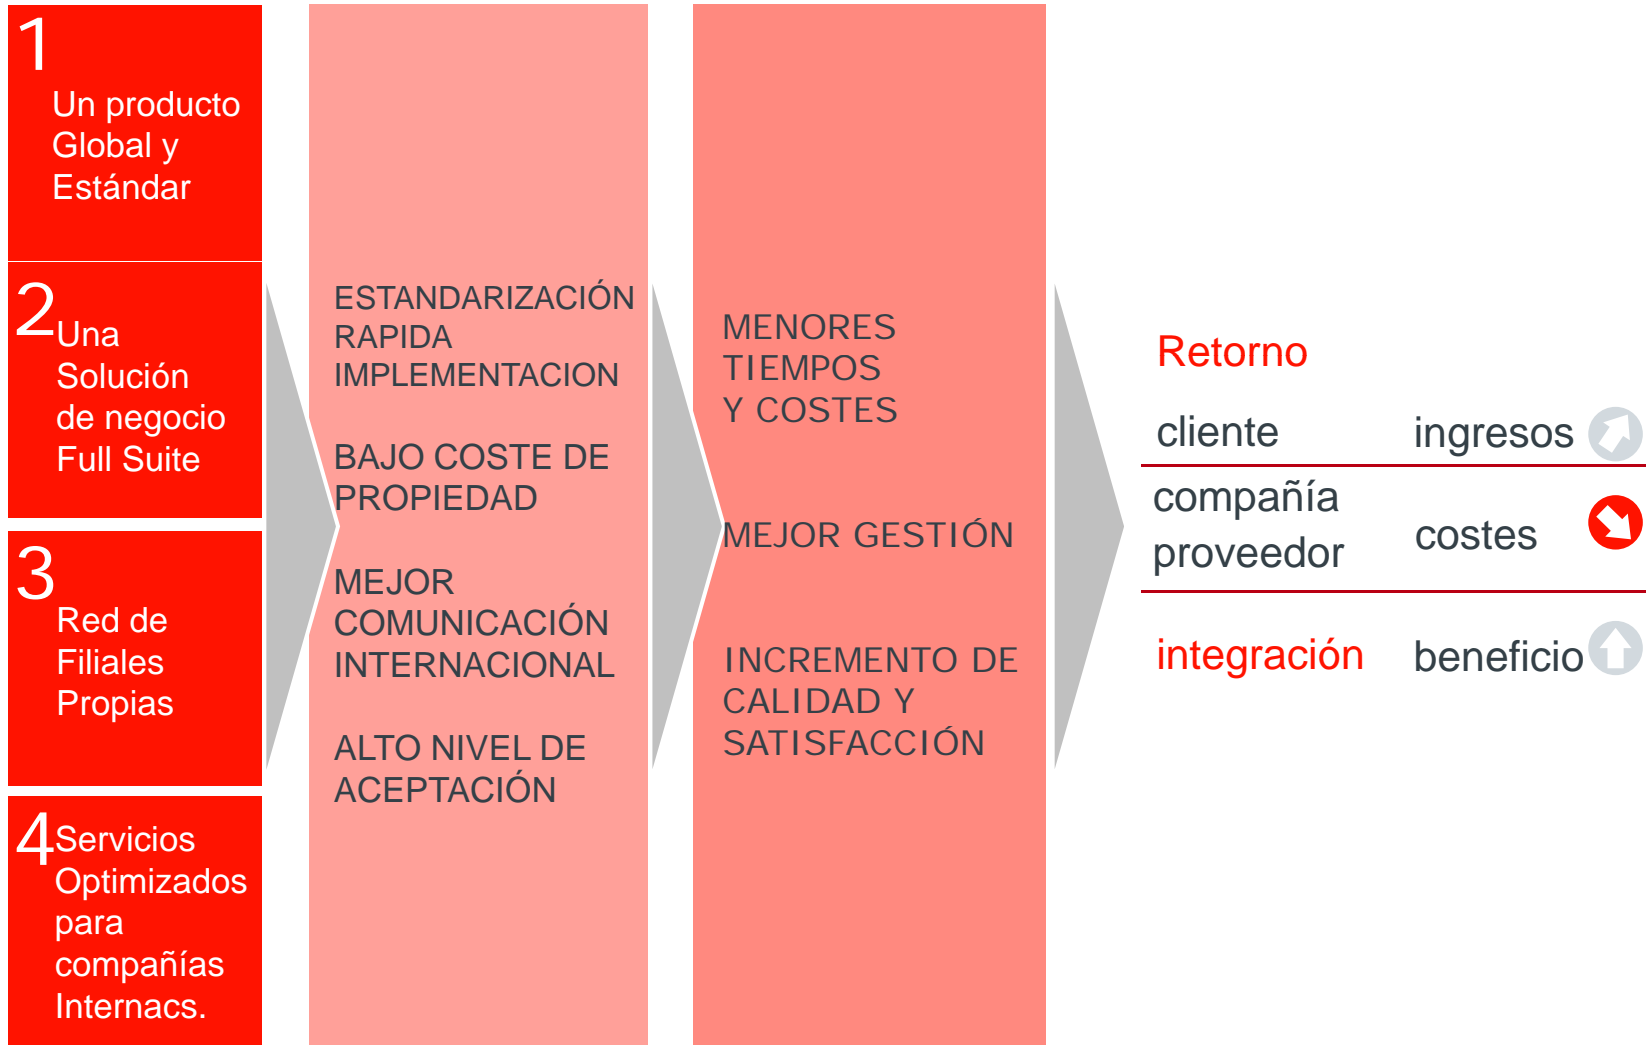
1
Un producto Global y Estándar

2
Una Solución de negocio Full Suite

3
Red de Filiales Propias

4
Servicios Optimizados para compañías Internacs.

ESTANDARIZACIÓN RAPIDA IMPLEMENTACION

BAJO COSTE DE PROPIEDAD

MEJOR COMUNICACIÓN INTERNACIONAL

ALTO NIVEL DE ACEPTACIÓN

MENORES TIEMPOS Y COSTES

MEJOR GESTIÓN

INCREMENTO DE CALIDAD Y SATISFACCIÓN

Retorno

| cliente | ingresos |
|---|---|
| compañía proveedor | costes |
| integración | beneficio |